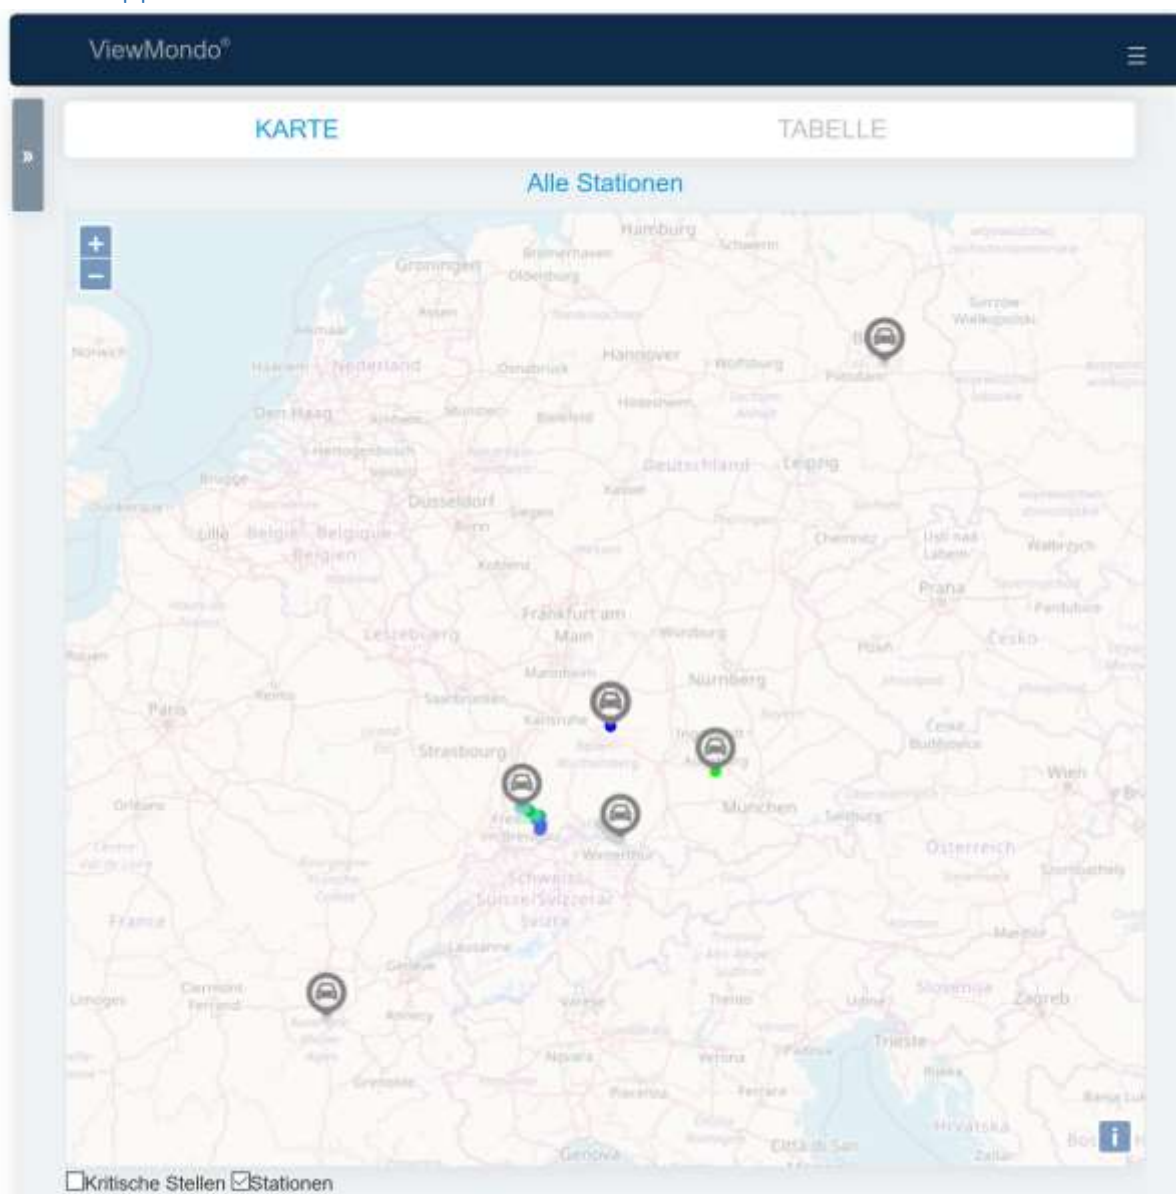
ViewMondo®

»

KARTE

TABELLE

Alle Stationen

+
−

Hamburg
Groningen
Bremerhaven
Oldenburg
Schwerin
Norwich
Nederland
Hannover
Osnabrück
Wolfsburg
Potsdam
Den Haag
Hildesheim
Bielefeld
Deutschland
Leipzig
Brugge
Düsseldorf
Kassel
Lille
België
Belgique
Belgien
Siegen
Chemnitz
Praha
Frankfurt am Main
Würzburg
Luxembourg
Mannheim
Nürnberg
Česko
Paris
Saarbrücken
Karlsruhe
Strasbourg
Wien
Orléans
München
Salzburg
Österreich
Schweiz
Suisse/Svizzera/Svizra
Winterthur
France
Lausanne
Genève
Clermont-Ferrand
Limoges
Annecy
Varese
Trento
Udine
Slovenija
Zagreb
Novara
Verona
Trieste
Grenoble
Piacenza
Ferrara
Hrvatska
Genova
Città di San Marino

i

Kritische Stellen ☑Stationen